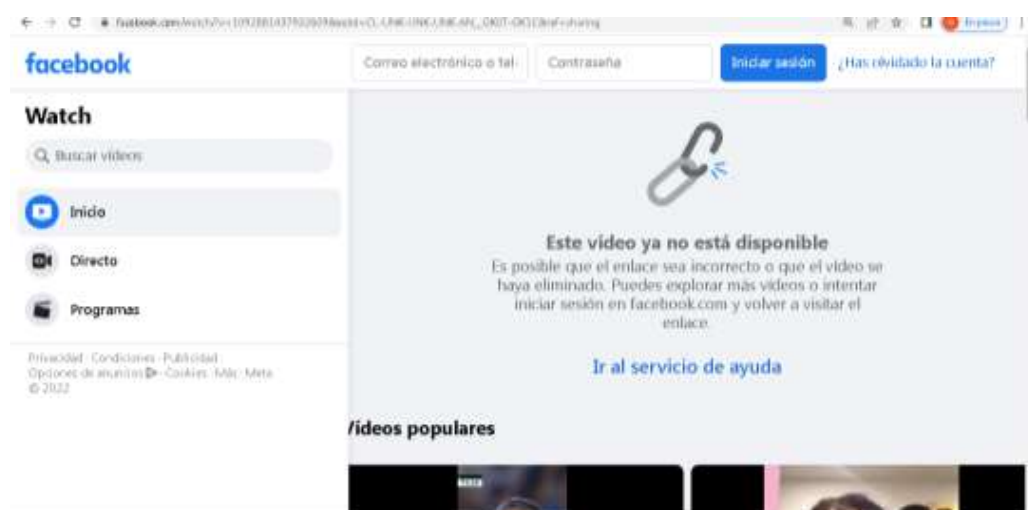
facebook.com/watch/?v=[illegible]

facebook

Correo electrónico o tel

Contraseña

Iniciar sesión

¿Has olvidado la cuenta?

Watch

Buscar vídeos

Inicio

Directo

Programas

Privacidad · Condiciones · Publicidad · Opciones de anuncios · Cookies · Más · Meta © 2022

Este vídeo ya no está disponible

Es posible que el enlace sea incorrecto o que el vídeo se haya eliminado. Puedes explorar más vídeos o intentar iniciar sesión en facebook.com y volver a visitar el enlace.

Ir al servicio de ayuda

/ídeos populares